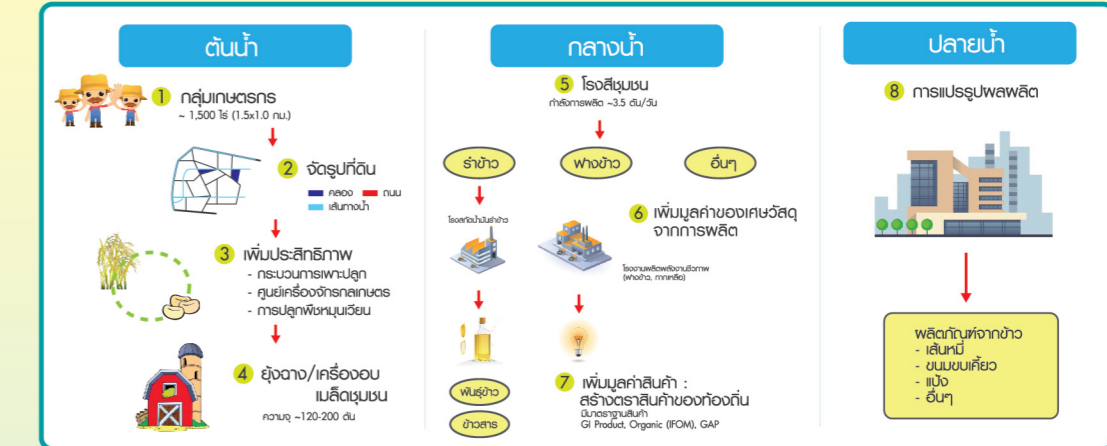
ต้นน้ำ

1 กลุ่มเกษตรกร
~ 1,500 ไร่ (1.5x1.0 กม.)

2 จัดรูปที่ดิน
คลอง ถนน
เส้นทางน้ำ

3 เพิ่มประสิทธิภาพ
- กระบวนการเพาะปลูก
- ศูนย์เครื่องจักรกลเกษตร
- การปลูกพืชหมุนเวียน

4 ยุ้งฉาง/เครื่องอบเมล็ดชุมชน
ความจุ ~120-200 ตัน

กลางน้ำ

5 โรงสีชุมชน
กำลังการผลิต ~3.5 ตัน/วัน

รำข้าว
ฟางข้าว
อื่นๆ

โรงสกัดน้ำมันรำข้าว

6 เพิ่มมูลค่าของเศษวัสดุจากการผลิต

โรงงานผลิตพลังงานชีวภาพ (ฟางข้าว, กากเหลือ)

พันธุ์ข้าว
ข้าวสาร

7 เพิ่มมูลค่าสินค้า : สร้างตราสินค้าของท้องถิ่น
มีมาตราฐานสินค้า
GI Product, Organic (IFOM), GAP

ปลายน้ำ

8 การแปรรูปผลผลิต

ผลิตภัณฑ์จากข้าว
- เส้นหมี่
- ขนมขบเคี้ยว
- แป้ง
- อื่นๆ